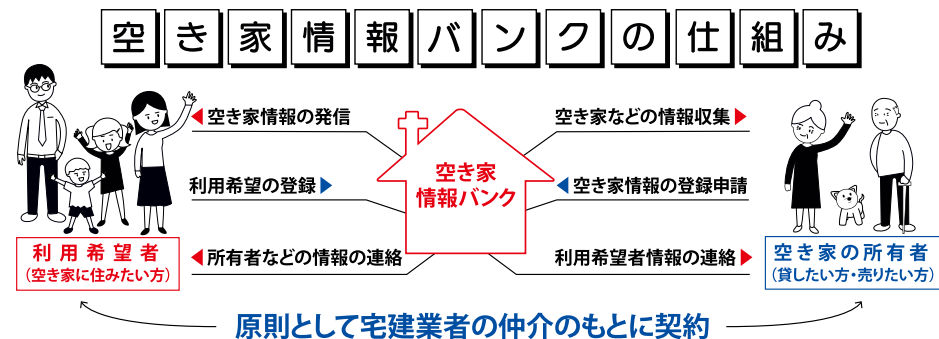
空き家情報バンクの仕組み

空き家情報バンク

空き家情報の発信

利用希望の登録

所有者などの情報の連絡

空き家などの情報収集

空き家情報の登録申請

利用希望者情報の連絡

利用希望者
(空き家に住みたい方)

空き家の所有者
(貸したい方・売りたい方)

原則として宅建業者の仲介のもとに契約